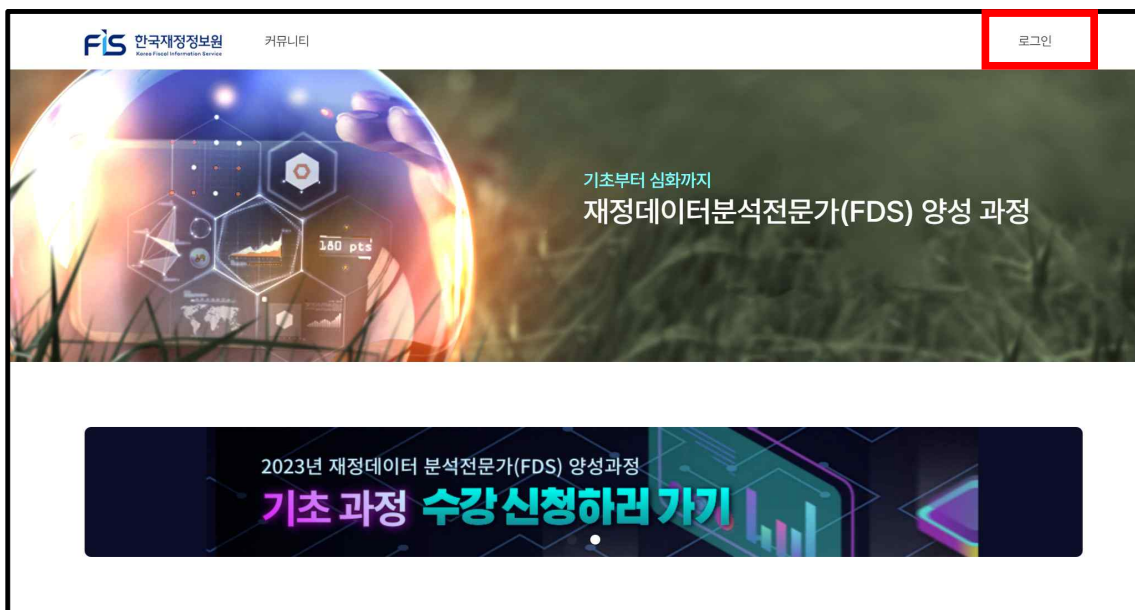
FIS 한국재정정보원
Korea Fiscal Information Service

커뮤니티

로그인

180 pts

기초부터 심화까지
재정데이터분석전문가(FDS) 양성 과정

2023년 재정데이터 분석전문가(FDS) 양성과정
기초 과정 수강신청하러 가기